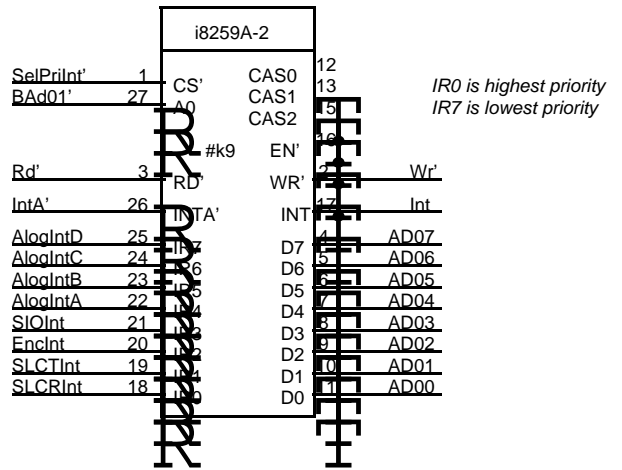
i8259A-2

IR0 is highest priority
IR7 is lowest priority

SelPriInt' 1 CS'
BAd01' 27 A0
#k9
Rd' 3 RD'
IntA' 26 INTA'
AlogIntD 25 IR7
AlogIntC 24 IR6
AlogIntB 23 IR5
AlogIntA 22 IR4
SIOInt 21 IR3
EncInt 20 IR2
SLCTInt 19 IR1
SLCRInt 18 IR0

12 CAS0
13 CAS1
15 CAS2
16 EN'
2 WR' Wr'
17 INT Int
4 D7 AD07
5 D6 AD06
6 D5 AD05
7 D4 AD04
8 D3 AD03
9 D2 AD02
10 D1 AD01
11 D0 AD00